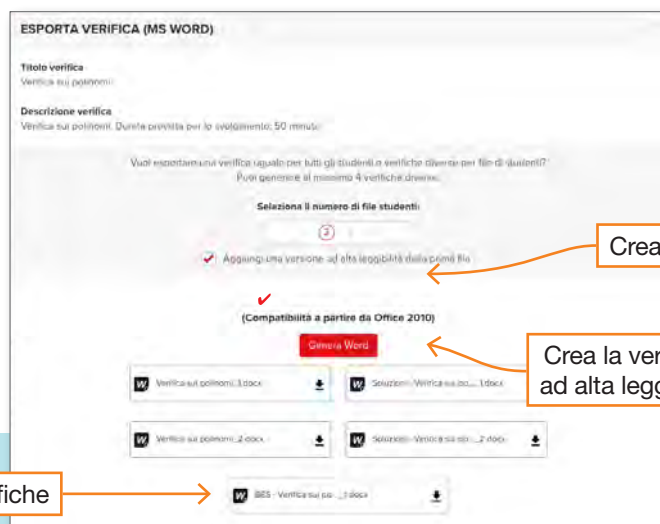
ESPORTA VERIFICA (MS WORD)

Titolo verifica
Verifica sui polinomi

Descrizione verifica
Verifica sui polinomi. Durata prevista per lo svolgimento: 50 minuti

Vuoi esportare una verifica uguale per tutti gli studenti o verifiche diverse per file di studenti?
Puoi generare al massimo 4 verifiche diverse.

Seleziona il numero di file studenti:

2

Aggiungi una versione ad alta leggibilità della prima fila

Crea

(Compatibilità a partire da Office 2010)

Genera Word

Crea la ver
ad alta legg

Verifica sui polinomi_1.docx

Soluzioni - Verifica sui po..._1.docx

Verifica sui polinomi_2.docx

Soluzioni - Verifica sui po..._2.docx

fiche

BES - Verifica sui po..._1.docx